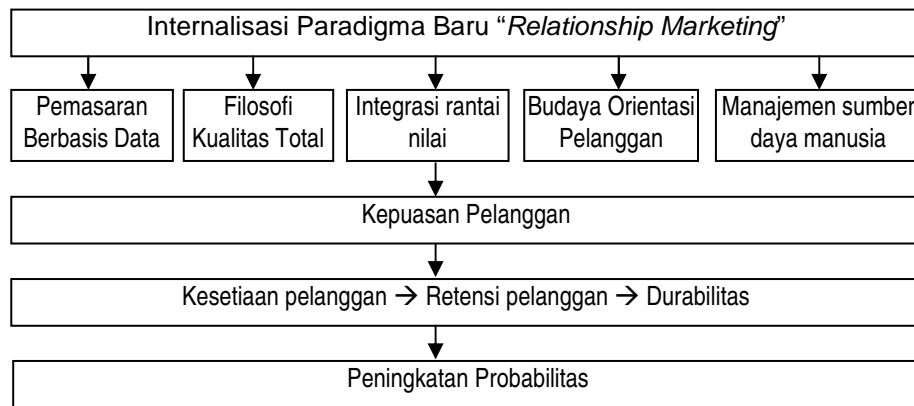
Internalisasi Paradigma Baru "*Relationship Marketing*"

Pemasaran Berbasis Data

Filosofi Kualitas Total

Integrasi rantai nilai

Budaya Orientasi Pelanggan

Manajemen sumber daya manusia

Kepuasan Pelanggan

Kesetiaan pelanggan $\rightarrow$ Retensi pelanggan $\rightarrow$ Durabilitas

Peningkatan Probabilitas